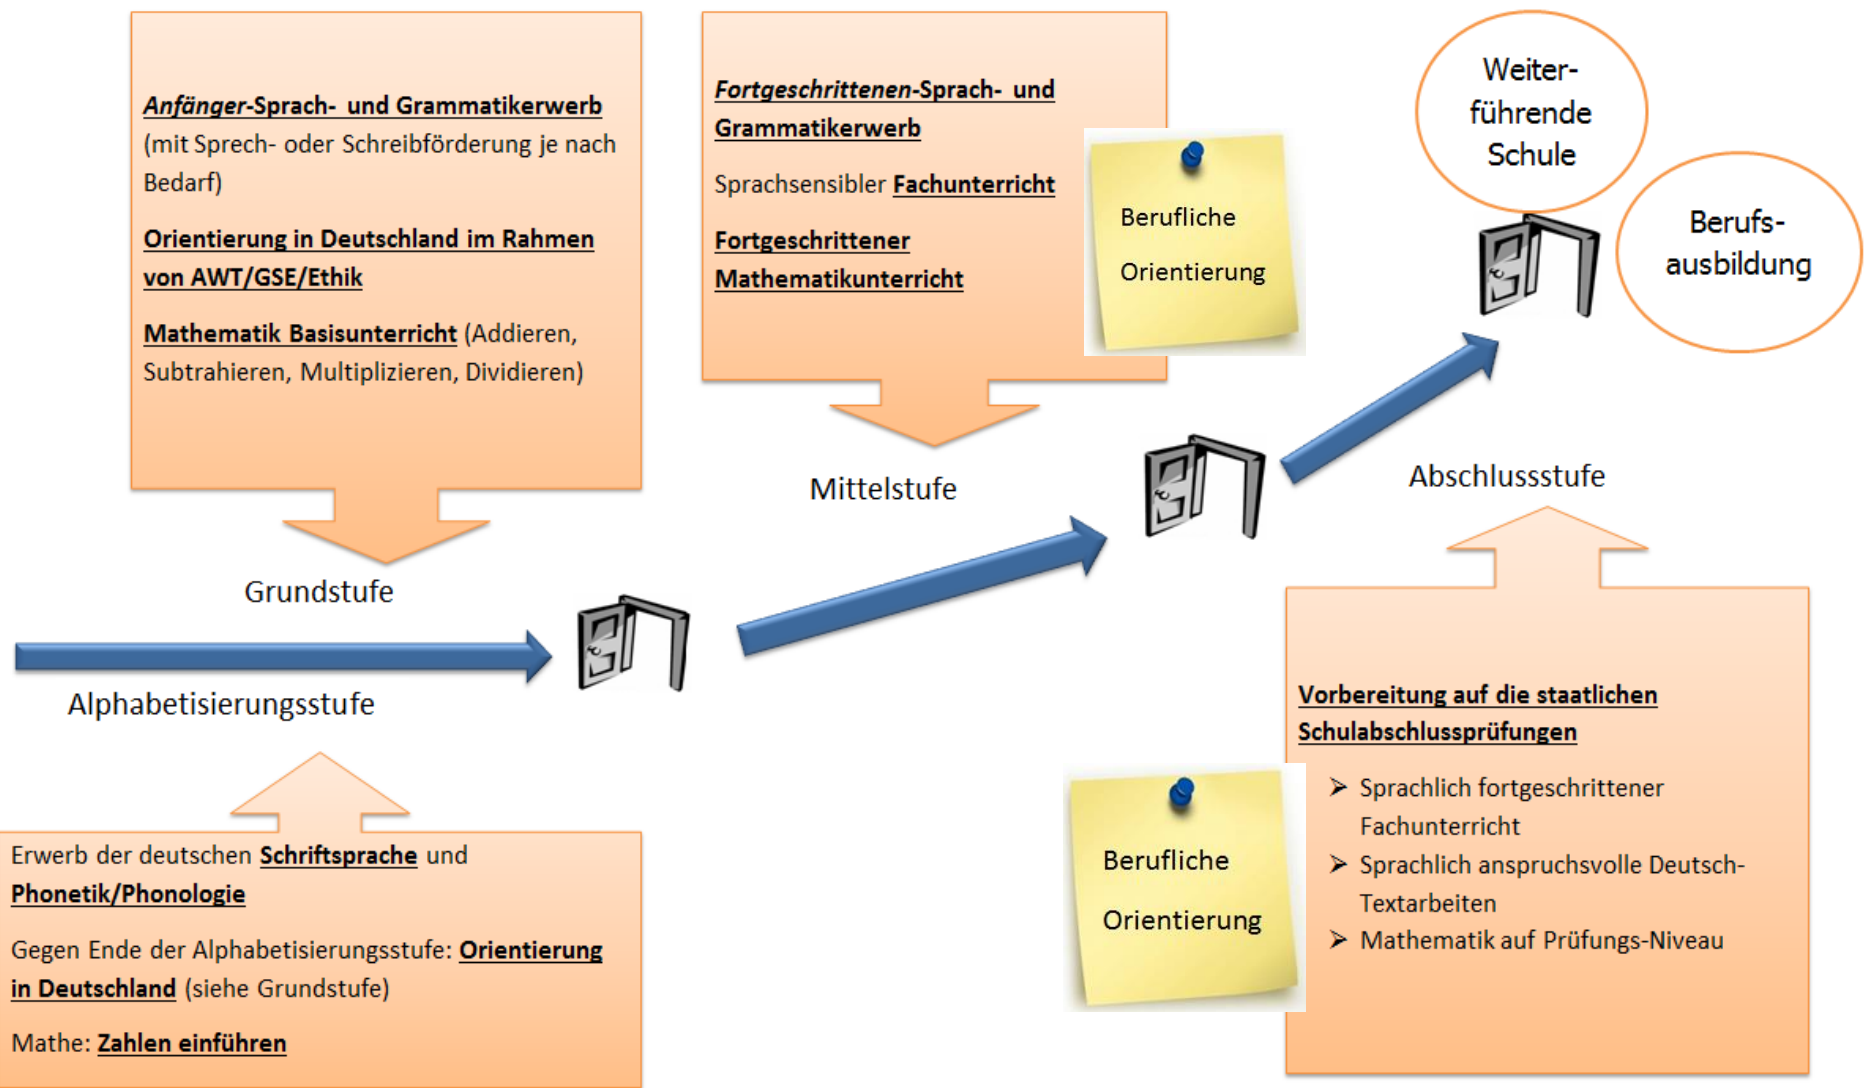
Anfänger-Sprach- und Grammatikerwerb (mit Sprech- oder Schreibförderung je nach Bedarf)

Orientierung in Deutschland im Rahmen von AWT/GSE/Ethik

Mathematik Basisunterricht (Addieren, Subtrahieren, Multiplizieren, Dividieren)

Fortgeschrittenen-Sprach- und Grammatikerwerb

Sprachsensibler Fachunterricht

Fortgeschrittener Mathematikunterricht

Berufliche Orientierung

Weiter-führende Schule

Berufs-ausbildung

Mittelstufe

Abschlussstufe

Grundstufe

Alphabetisierungsstufe

Erwerb der deutschen Schriftsprache und Phonetik/Phonologie

Gegen Ende der Alphabetisierungsstufe: Orientierung in Deutschland (siehe Grundstufe)

Mathe: Zahlen einführen

Berufliche Orientierung

Vorbereitung auf die staatlichen Schulabschlussprüfungen

➢ Sprachlich fortgeschrittener Fachunterricht
➢ Sprachlich anspruchsvolle Deutsch-Textarbeiten
➢ Mathematik auf Prüfungs-Niveau